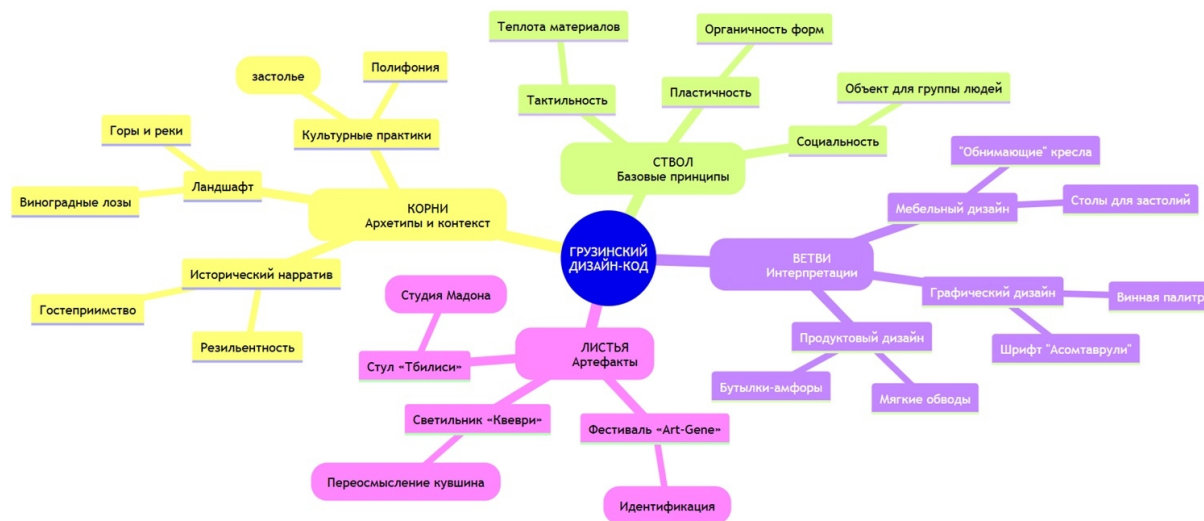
ГРУЗИНСКИЙ ДИЗАЙН-КОД

СТВОЛ
Базовые принципы

Тактильность

Теплота материалов

Пластичность

Органичность форм

Социальность

Объект для группы людей

КОРНИ
Архетипы и контекст

Культурные практики

застолье

Полифония

Ландшафт

Горы и реки

Виноградные лозы

Исторический нарратив

Гостеприимство

Резильентность

ВЕТВИ
Интерпретации

Мебельный дизайн

"Обнимающие" кресла

Столы для застолий

Графический дизайн

Винная палитр

Шрифт "Асомтаврули"

Продуктовый дизайн

Бутылки-амфоры

Мягкие обводы

ЛИСТЬЯ
Артефакты

Стул «Тбилиси»

Студия Мадона

Светильник «Квеври»

Переосмысление кувшина

Фестиваль «Art-Gene»

Идентификация